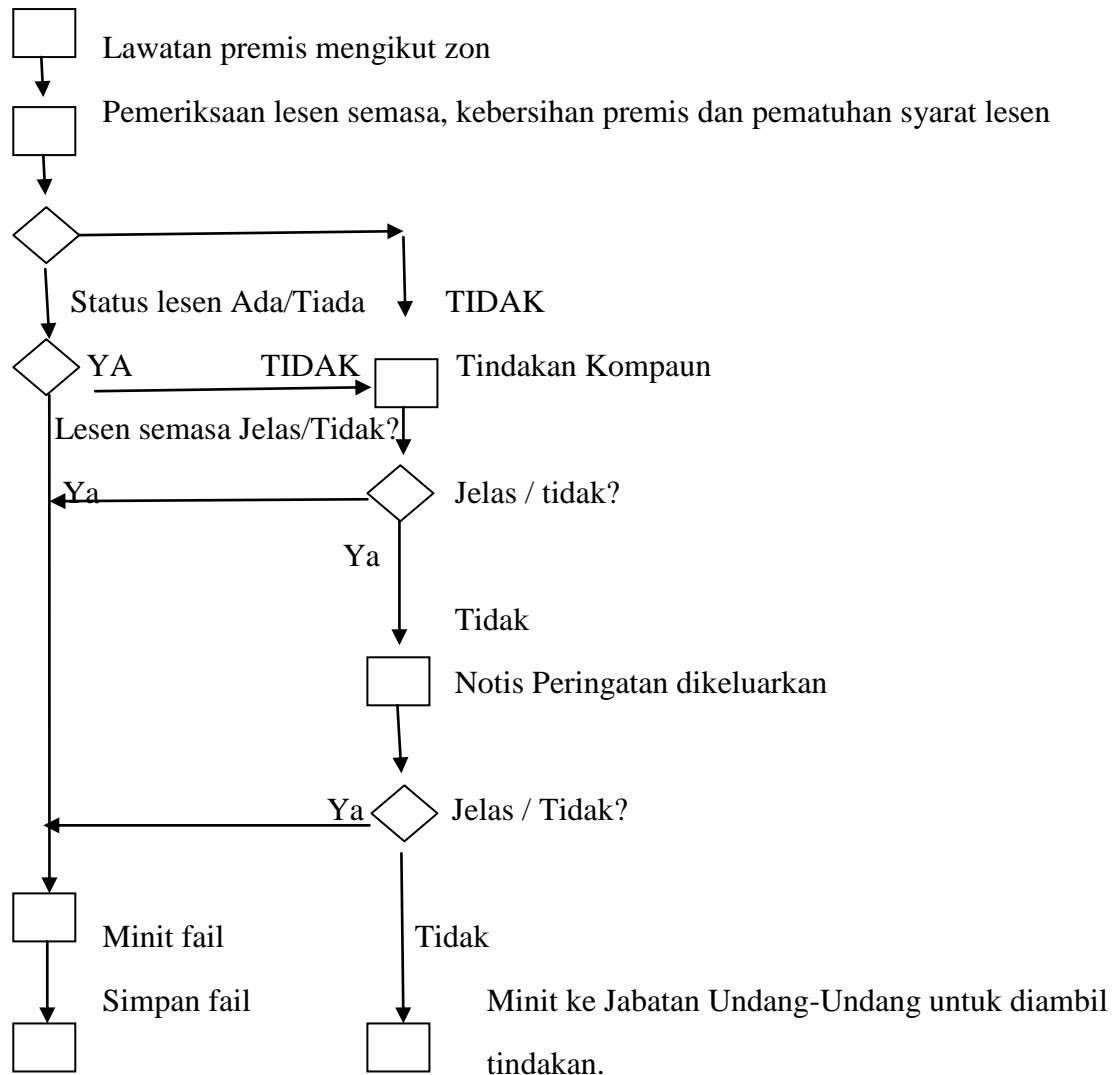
Lawatan premis mengikut zon

Pemeriksaan lesen semasa, kebersihan premis dan pematuhan syarat lesen

Status lesen Ada/Tiada

TIDAK

YA

TIDAK

Tindakan Kompaun

Lesen semasa Jelas/Tidak?

Ya

Jelas / tidak?

Ya

Tidak

Notis Peringatan dikeluarkan

Ya

Jelas / Tidak?

Minit fail

Tidak

Simpan fail

Minit ke Jabatan Undang-Undang untuk diambil tindakan.